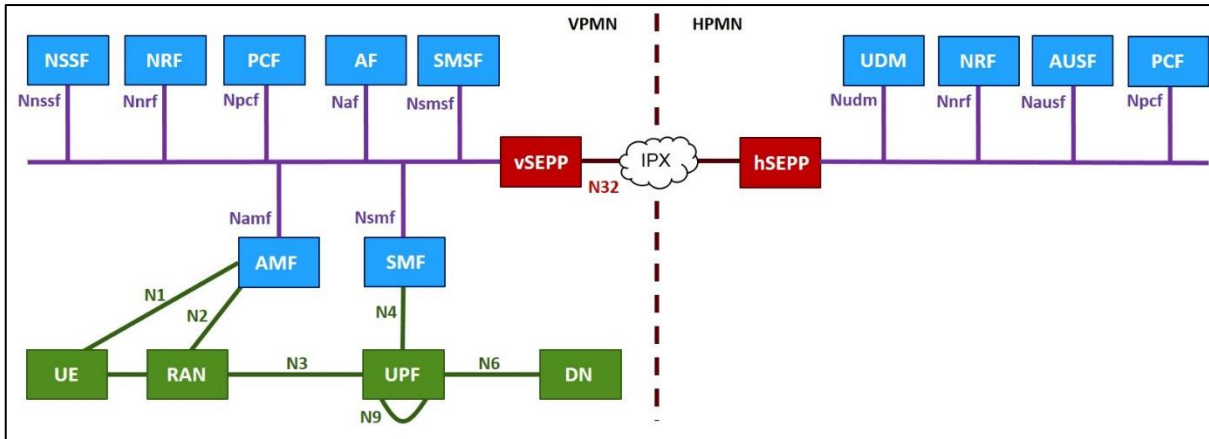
VPMN

HPMN

NSSF

NRF

PCF

AF

SMSF

Nnssf

Nnrf

Npcf

Naf

Nsmsf

vSEPP

N32

IPX

hSEPP

UDM

NRF

AUSF

PCF

Nudm

Nnrf

Nausf

Npcf

Namf

Nsmf

AMF

SMF

N1

N2

N4

UE

RAN

N3

UPF

N6

DN

N9